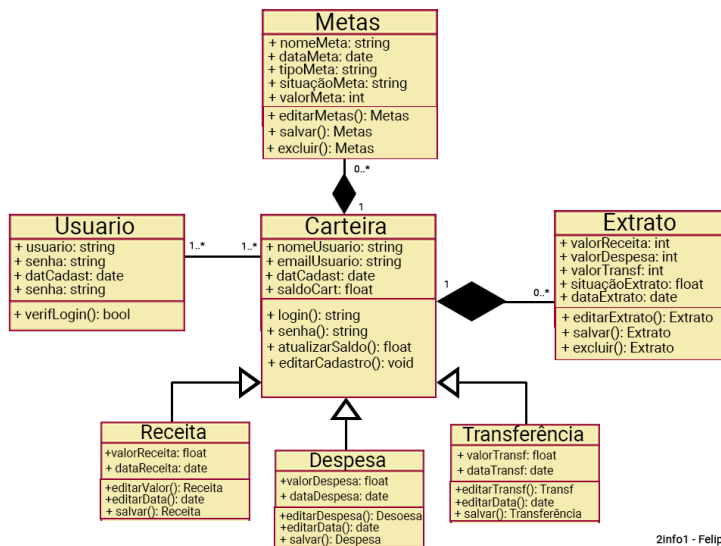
Metas
+ nomeMeta: string
+ dataMeta: date
+ tipoMeta: string
+ situaçãoMeta: string
+ valorMeta: int
+ editarMetas(): Metas
+ salvar(): Metas
+ excluir(): Metas

0..*
1

Usuario
+ usuario: string
+ senha: string
+ datCadast: date
+ senha: string
+ verifLogin(): bool

1..*
1..*

Carteira
+ nomeUsuario: string
+ emailUsuario: string
+ datCadast: date
+ saldoCart: float
+ login(): string
+ senha(): string
+ atualizarSaldo(): float
+ editarCadastro(): void

1
0..*

Extrato
+ valorReceita: int
+ valorDespesa: int
+ valorTransf: int
+ situaçãoExtrato: float
+ dataExtrato: date
+ editarExtrato(): Extrato
+ salvar(): Extrato
+ excluir(): Extrato

Receita
+valorReceita: float
+ dataReceita: date
+editarValor(): Receita
+editarData(): date
+ salvar(): Receita

Despesa
+valorDespesa: float
+ dataDespesa: date
+editarDespesa(): Desoesa
+editarData(): date
+ salvar(): Despesa

Transferência
+ valorTransf: float
+ dataTransf: date
+editarTransf(): Transf
+editarData(): date
+ salvar(): Transferência

2info1 - Felip